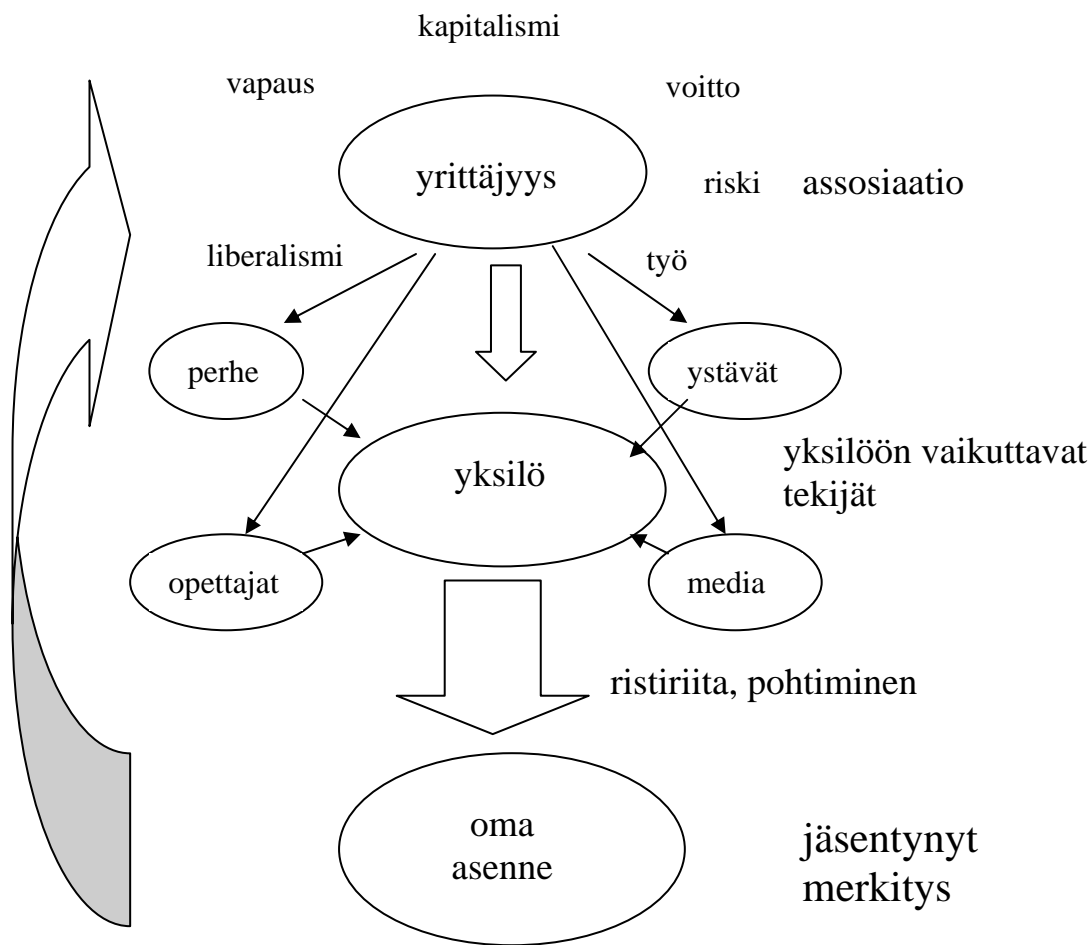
kapitalismi

vapaus

voitto

yrittäjyys

riski

assosiaatio

liberalismi

työ

perhe

ystävät

yksilö

yksilöön vaikuttavat tekijät

opettajat

media

ristiriita, pohtiminen

oma asenne

jäsentynyt merkitys